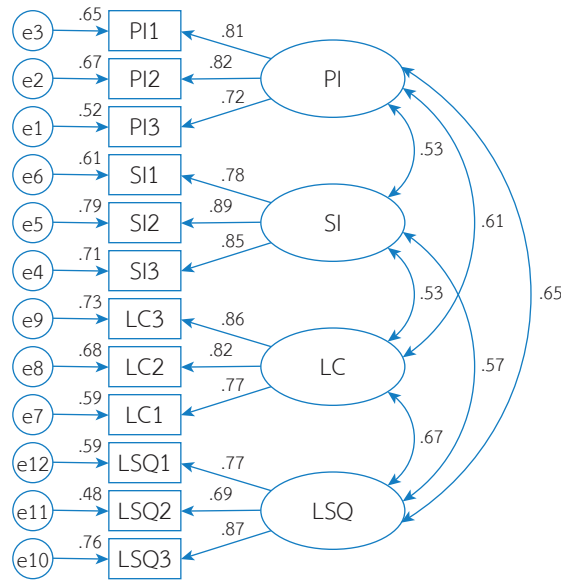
e3 .65 PI1 .81
e2 .67 PI2 .82 PI
e1 .52 PI3 .72
.53
e6 .61 SI1 .78
e5 .79 SI2 .89 SI .61
e4 .71 SI3 .85
.53 .65
e9 .73 LC3 .86
e8 .68 LC2 .82 LC .57
e7 .59 LC1 .77
.67
e12 .59 LSQ1 .77
e11 .48 LSQ2 .69 LSQ
e10 .76 LSQ3 .87